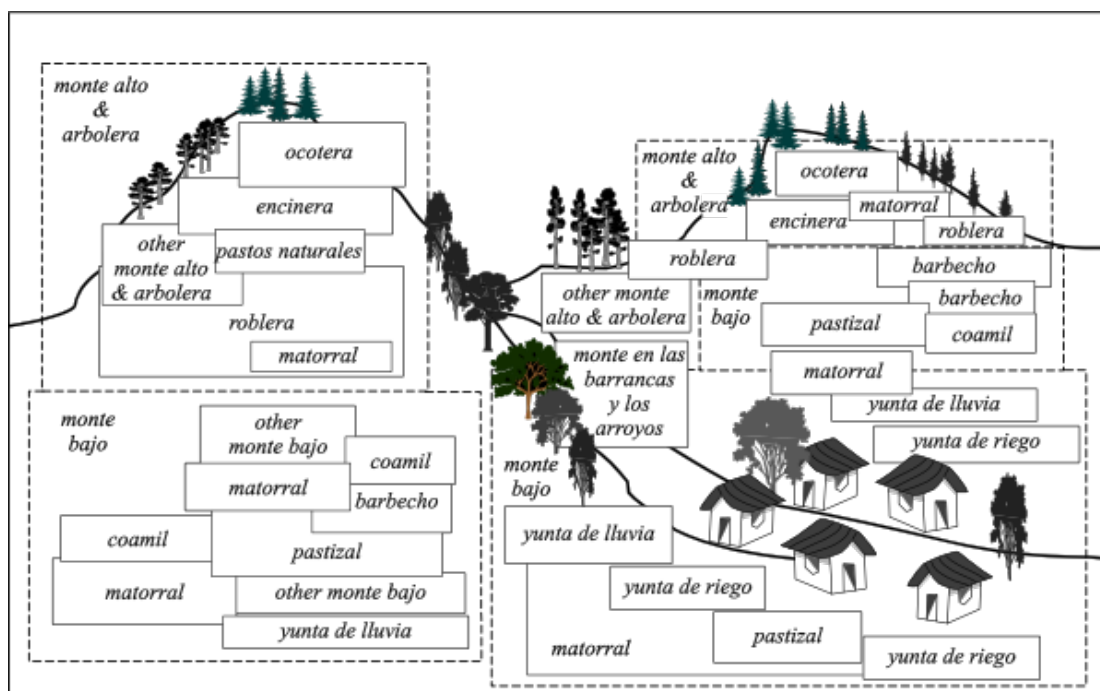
monte alto & arbolera

ocotera

encinera

other monte alto & arbolera

pastos naturales

roblera

matorral

monte bajo

other monte bajo

coamil

matorral

barbecho

coamil

pastizal

matorral

other monte bajo

yunta de lluvia

monte alto & arbolera

ocotera

encinera

matorral

roblera

roblera

barbecho

barbecho

other monte alto & arbolera

monte bajo

pastizal

coamil

matorral

monte en las barrancas y los arroyos

yunta de lluvia

yunta de riego

monte bajo

yunta de lluvia

yunta de riego

matorral

pastizal

yunta de riego